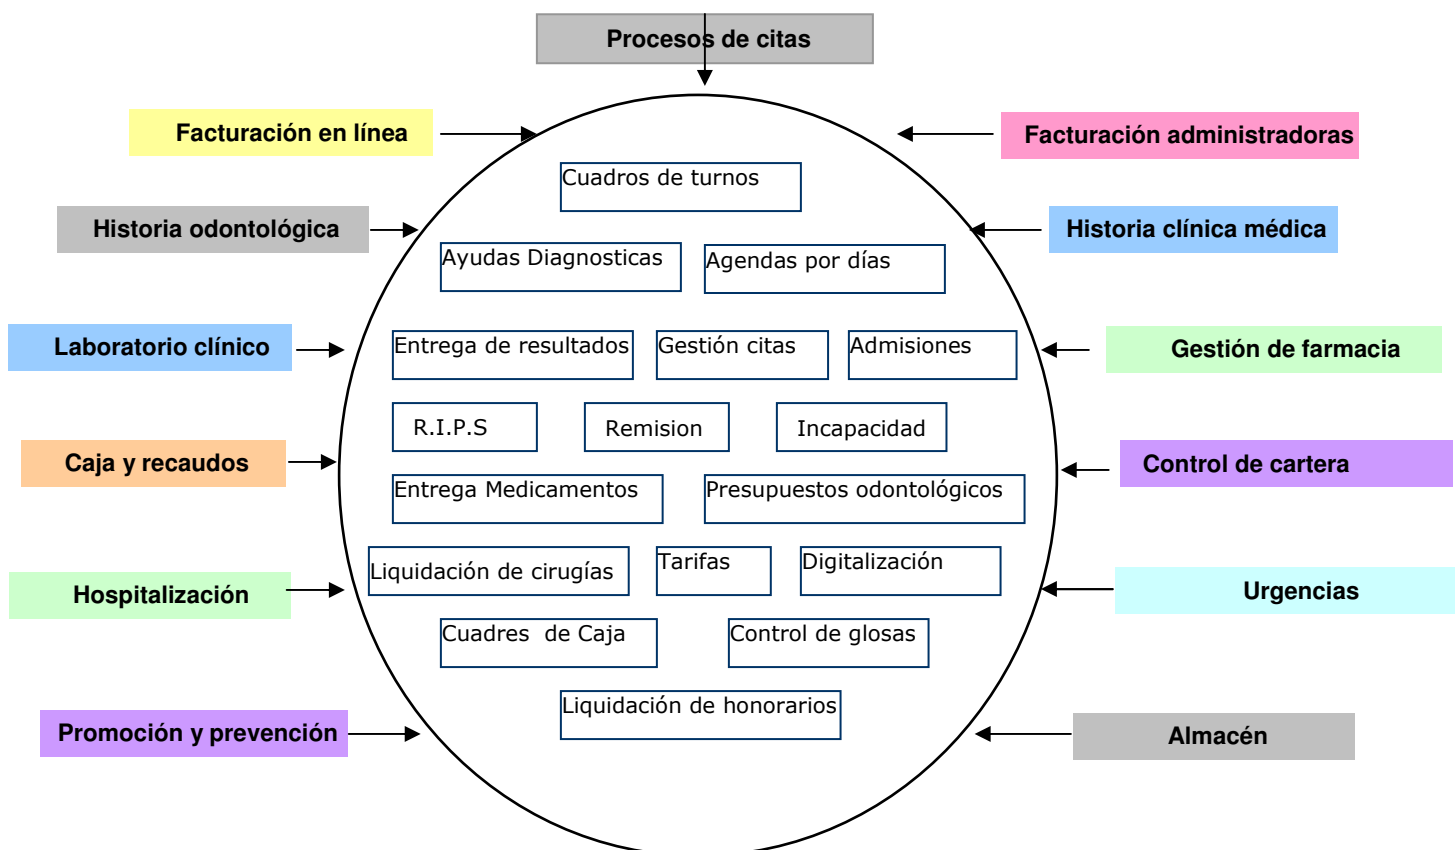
Procesos de citas

Facturación en línea

Facturación administradoras

Historia odontológica

Historia clínica médica

Laboratorio clínico

Gestión de farmacia

Caja y recaudos

Control de cartera

Hospitalización

Urgencias

Promoción y prevención

Almacén

Cuadros de turnos

Ayudas Diagnosticas

Agendas por días

Entrega de resultados

Gestión citas

Admisiones

R.I.P.S

Remision

Incapacidad

Entrega Medicamentos

Presupuestos odontológicos

Liquidación de cirugías

Tarifas

Digitalización

Cuadres de Caja

Control de glosas

Liquidación de honorarios